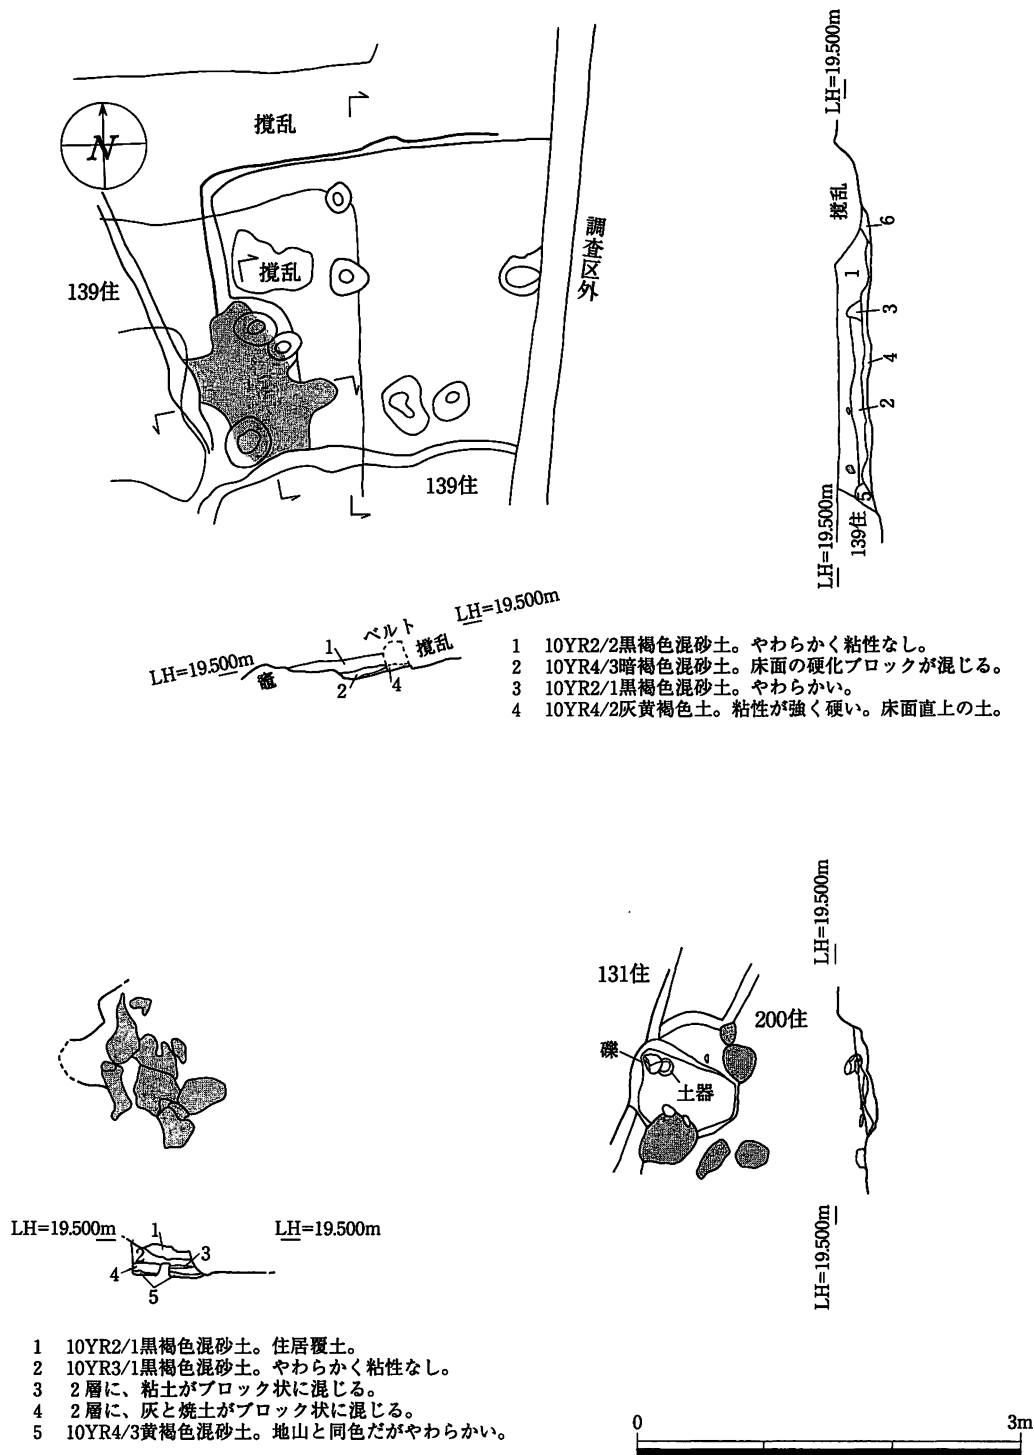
N

撹乱

撹乱

139住

調査区外

139住

LH=19.500m

撹乱

6

1

3

4

2

5

LH=19.500m

139住

LH=19.500m

ベルト

撹乱

LH=19.500m

1

竈

2

4

1 10YR2/2黒褐色混砂土。やわらかく粘性なし。
2 10YR4/3暗褐色混砂土。床面の硬化ブロックが混じる。
3 10YR2/1黒褐色混砂土。やわらかい。
4 10YR4/2灰黄褐色土。粘性が強く硬い。床面直上の土。

131住

200住

礫

土器

LH=19.500m

LH=19.500m

LH=19.500m

LH=19.500m

1

2

3

4

5

1 10YR2/1黒褐色混砂土。住居覆土。
2 10YR3/1黒褐色混砂土。やわらかく粘性なし。
3 2層に、粘土がブロック状に混じる。
4 2層に、灰と焼土がブロック状に混じる。
5 10YR4/3黄褐色混砂土。地山と同色だがやわらかい。

0

3m